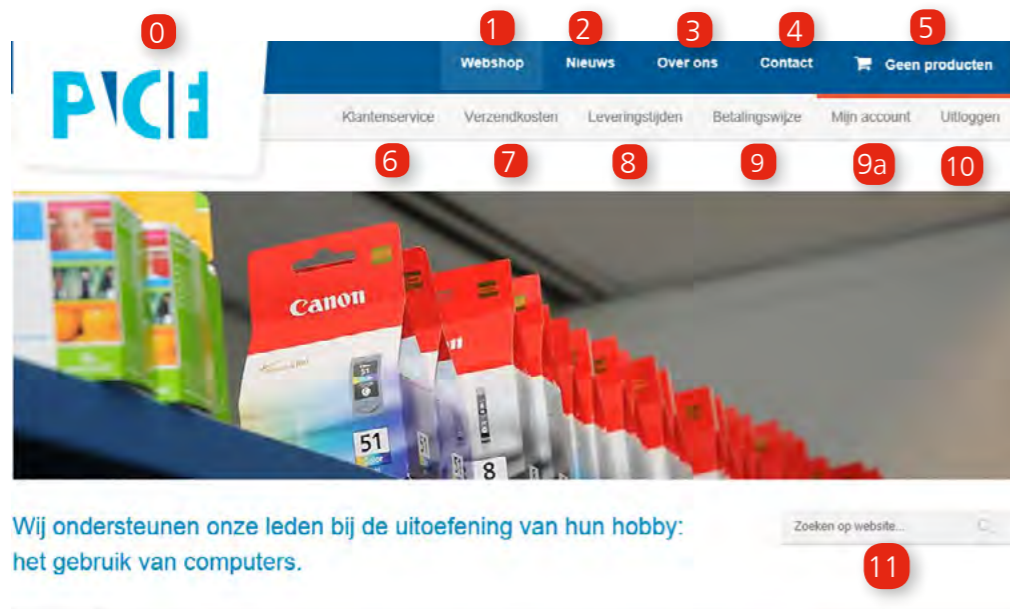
0

PCF

1 Webshop
2 Nieuws
3 Over ons
4 Contact
5 Geen producten

Klantenservice
Verzendkosten
Leveringstijden
Betalingswijze
Mijn account
Uitloggen

6
7
8
9
9a
10

Canon
51
8

Wij ondersteunen onze leden bij de uitoefening van hun hobby: het gebruik van computers.

Zoeken op website...

11